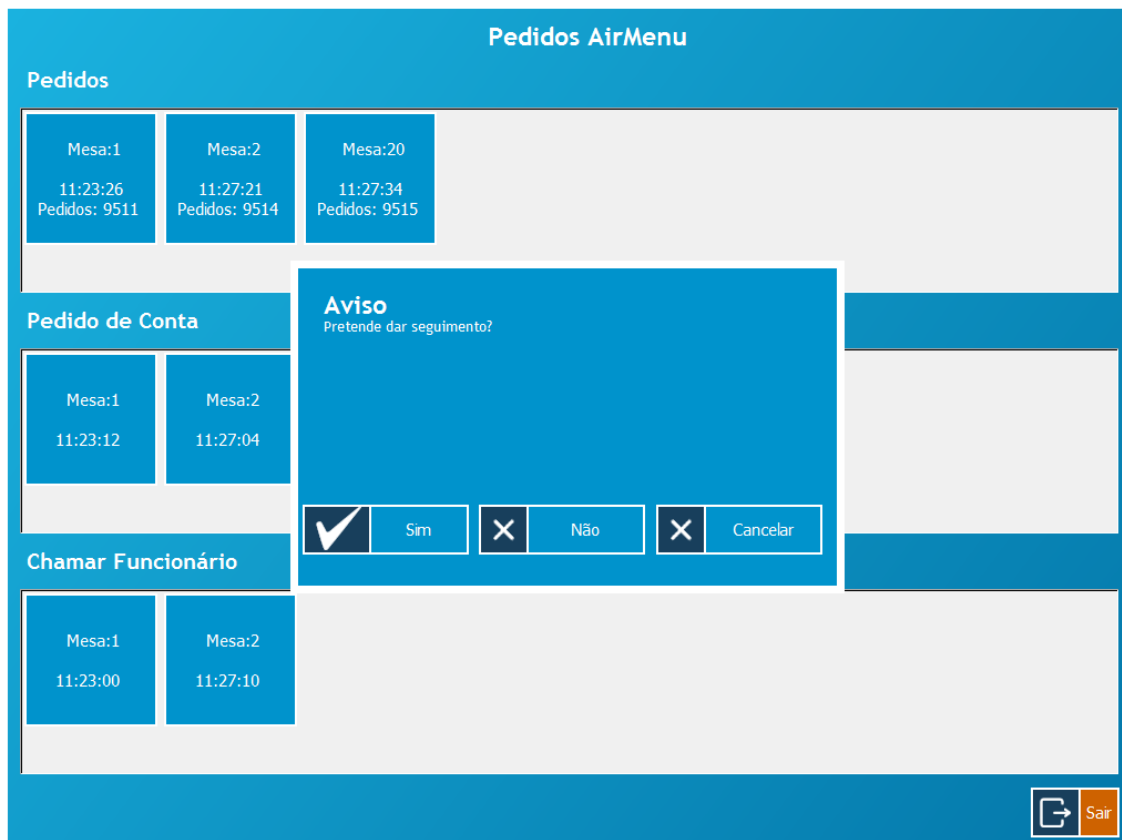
Pedidos AirMenu

Pedidos

Mesa:1
11:23:26
Pedidos: 9511

Mesa:2
11:27:21
Pedidos: 9514

Mesa:20
11:27:34
Pedidos: 9515

Pedido de Conta

Mesa:1
11:23:12

Mesa:2
11:27:04

Aviso
Pretende dar seguimento?

Sim

Não

Cancelar

Chamar Funcionário

Mesa:1
11:23:00

Mesa:2
11:27:10

Sair